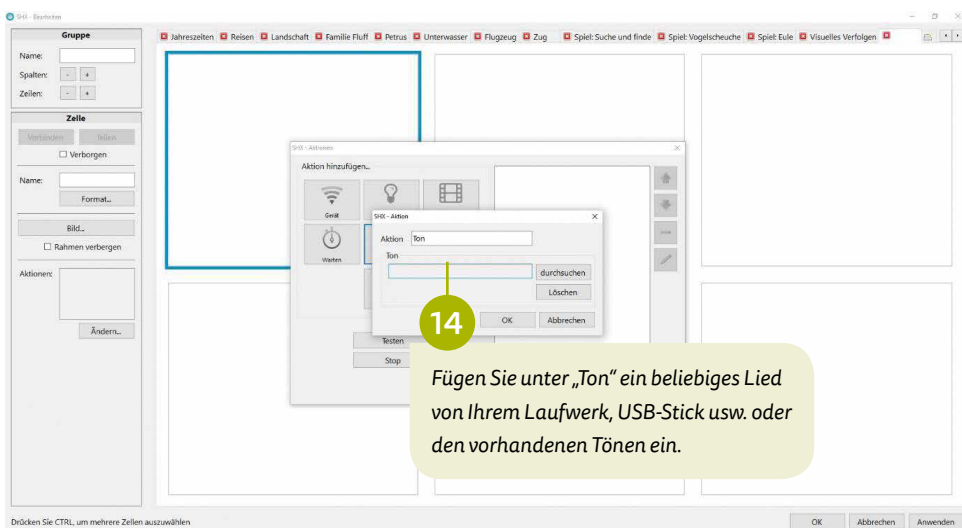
SHX - Bearbeiten

Gruppe
Name:
Spalten: - +
Zeilen: - +

Zelle
Verbinden Teilen
☐ Verborgen
Name:
Format...
Bild...
☐ Rahmen verbergen
Aktionen:
Ändern...

Jahreszeiten | Reisen | Landschaft | Familie Fluff | Petrus | Unterwasser | Flugzeug | Zug | Spiel: Suche und finde | Spiel: Vogelscheuche | Spiel: Eule | Visuelles Verfolgen

SHX - Aktionen
Aktion hinzufügen...
Gerät
Warten
Testen
Stop

SHX - Aktion
Aktion Ton
Ton
durchsuchen
Löschen
OK Abbrechen

14

Fügen Sie unter „Ton" ein beliebiges Lied von Ihrem Laufwerk, USB-Stick usw. oder den vorhandenen Tönen ein.

Drücken Sie CTRL, um mehrere Zellen auszuwählen

OK Abbrechen Anwenden